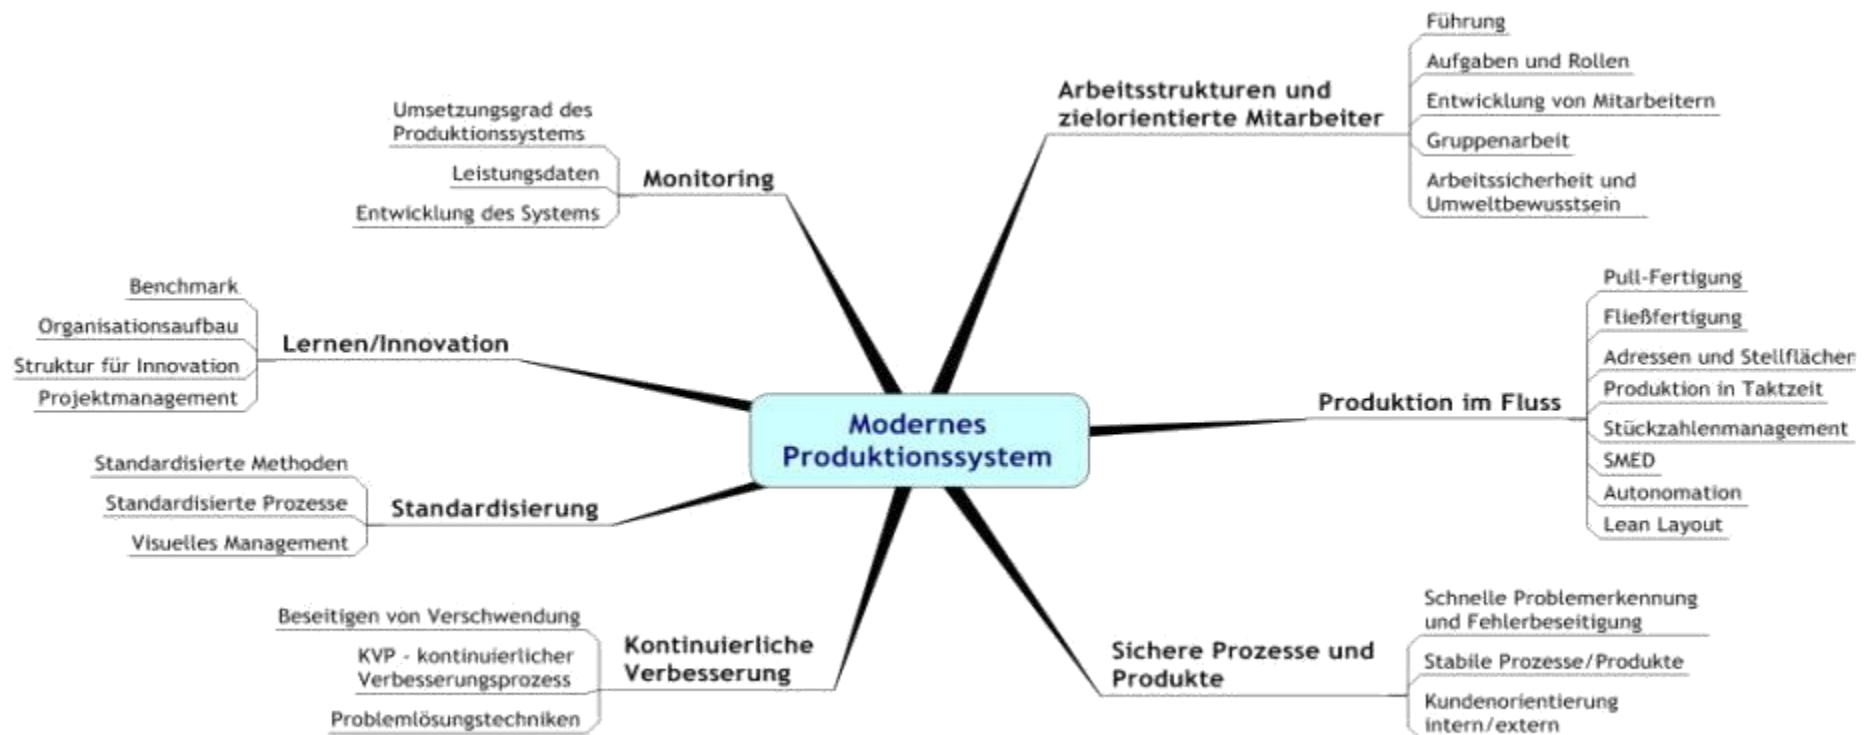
Modernes Produktionssystem

Arbeitsstrukturen und zielorientierte Mitarbeiter

Führung

Aufgaben und Rollen

Entwicklung von Mitarbeitern

Gruppenarbeit

Arbeitssicherheit und Umweltbewusstsein

Produktion im Fluss

Pull-Fertigung

Fließfertigung

Adressen und Stellflächen

Produktion in Taktzeit

Stückzahlenmanagement

SMED

Autonomation

Lean Layout

Sichere Prozesse und Produkte

Schnelle Problemerkennung und Fehlerbeseitigung

Stabile Prozesse/Produkte

Kundenorientierung intern/extern

Monitoring

Umsetzungsgrad des Produktionssystems

Leistungsdaten

Entwicklung des Systems

Lernen/Innovation

Benchmark

Organisationsaufbau

Struktur für Innovation

Projektmanagement

Standardisierung

Standardisierte Methoden

Standardisierte Prozesse

Visuelles Management

Kontinuierliche Verbesserung

Beseitigen von Verschwendung

KVP - kontinuierlicher Verbesserungsprozess

Problemlösungstechniken